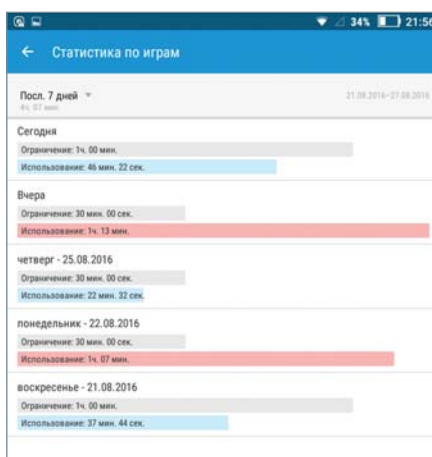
34% 21:56

← Статистика по играм

Посл. 7 дней
4ч. 07 мин.

21.08.2016–27.08.2016

Сегодня
Ограничение: 1ч. 00 мин.
Использование: 46 мин. 22 сек.

Вчера
Ограничение: 30 мин. 00 сек.
Использование: 1ч. 13 мин.

четверг - 25.08.2016
Ограничение: 30 мин. 00 сек.
Использование: 22 мин. 32 сек.

понедельник - 22.08.2016
Ограничение: 30 мин. 00 сек.
Использование: 1ч. 07 мин.

воскресенье - 21.08.2016
Ограничение: 1ч. 00 мин.
Использование: 37 мин. 44 сек.